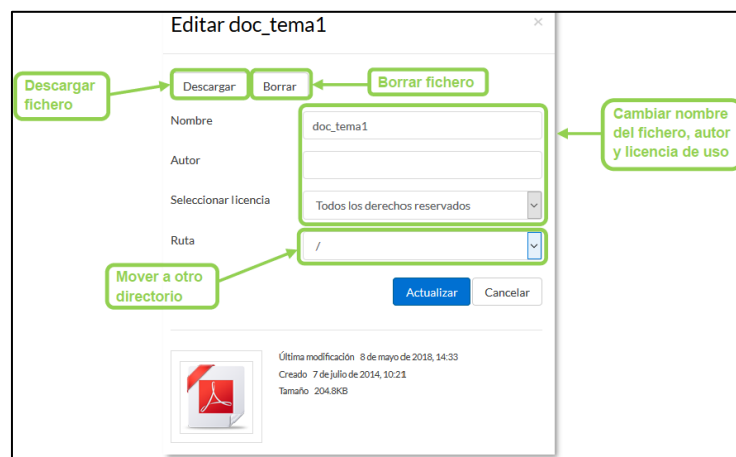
Editar doc_tema1

×

Descargar fichero

Descargar

Borrar

Borrar fichero

Nombre

doc_tema1

Cambiar nombre del fichero, autor y licencia de uso

Autor

Seleccionar licencia

Todos los derechos reservados

Ruta

/

Mover a otro directorio

Actualizar

Cancelar

Última modificación 8 de mayo de 2018, 14:33

Creado 7 de julio de 2014, 10:21

Tamaño 204.8KB